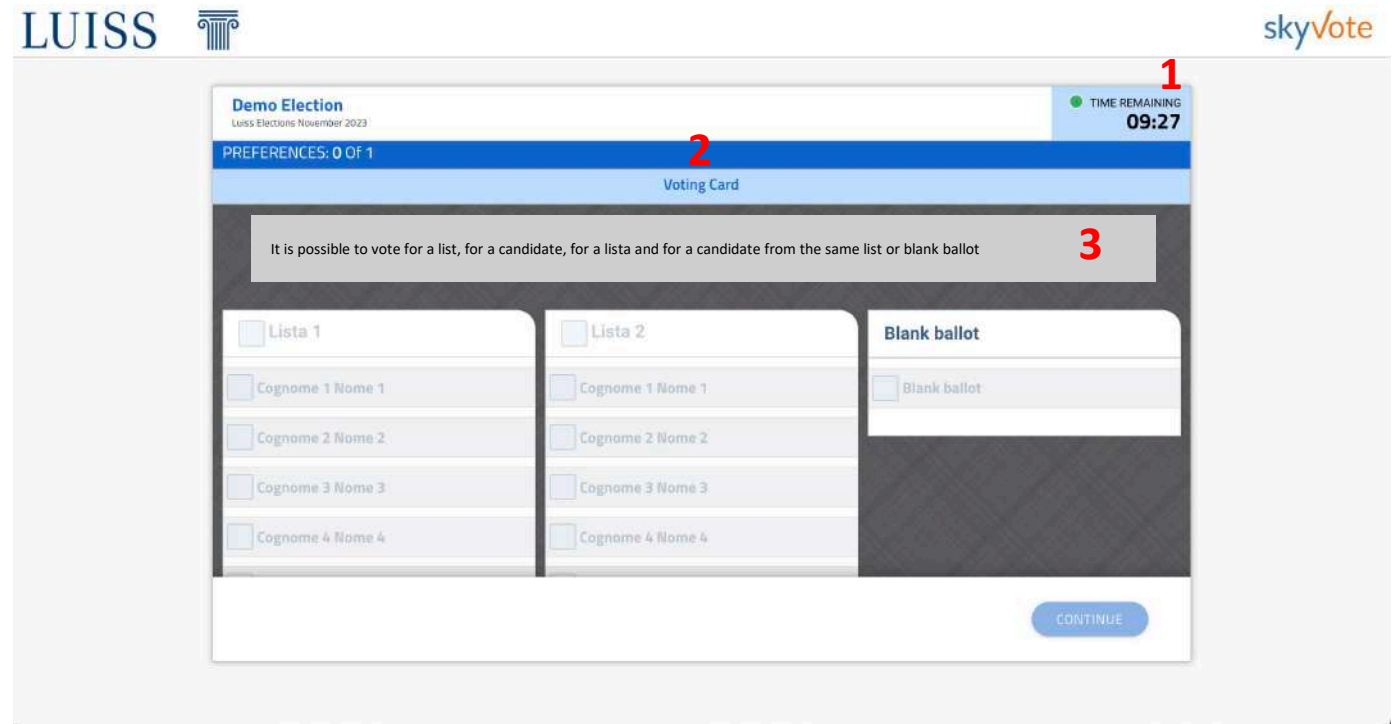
LUISS

skyVote

Demo Election
Luiss Elections November 2023

1
TIME REMAINING
09:27

PREFERENCES: 0 Of 1

2

Voting Card

It is possible to vote for a list, for a candidate, for a lista and for a candidate from the same list or blank ballot

3

Lista 1
Cognome 1 Nome 1
Cognome 2 Nome 2
Cognome 3 Nome 3
Cognome 4 Nome 4

Lista 2
Cognome 1 Nome 1
Cognome 2 Nome 2
Cognome 3 Nome 3
Cognome 4 Nome 4

Blank ballot
Blank ballot

CONTINUE